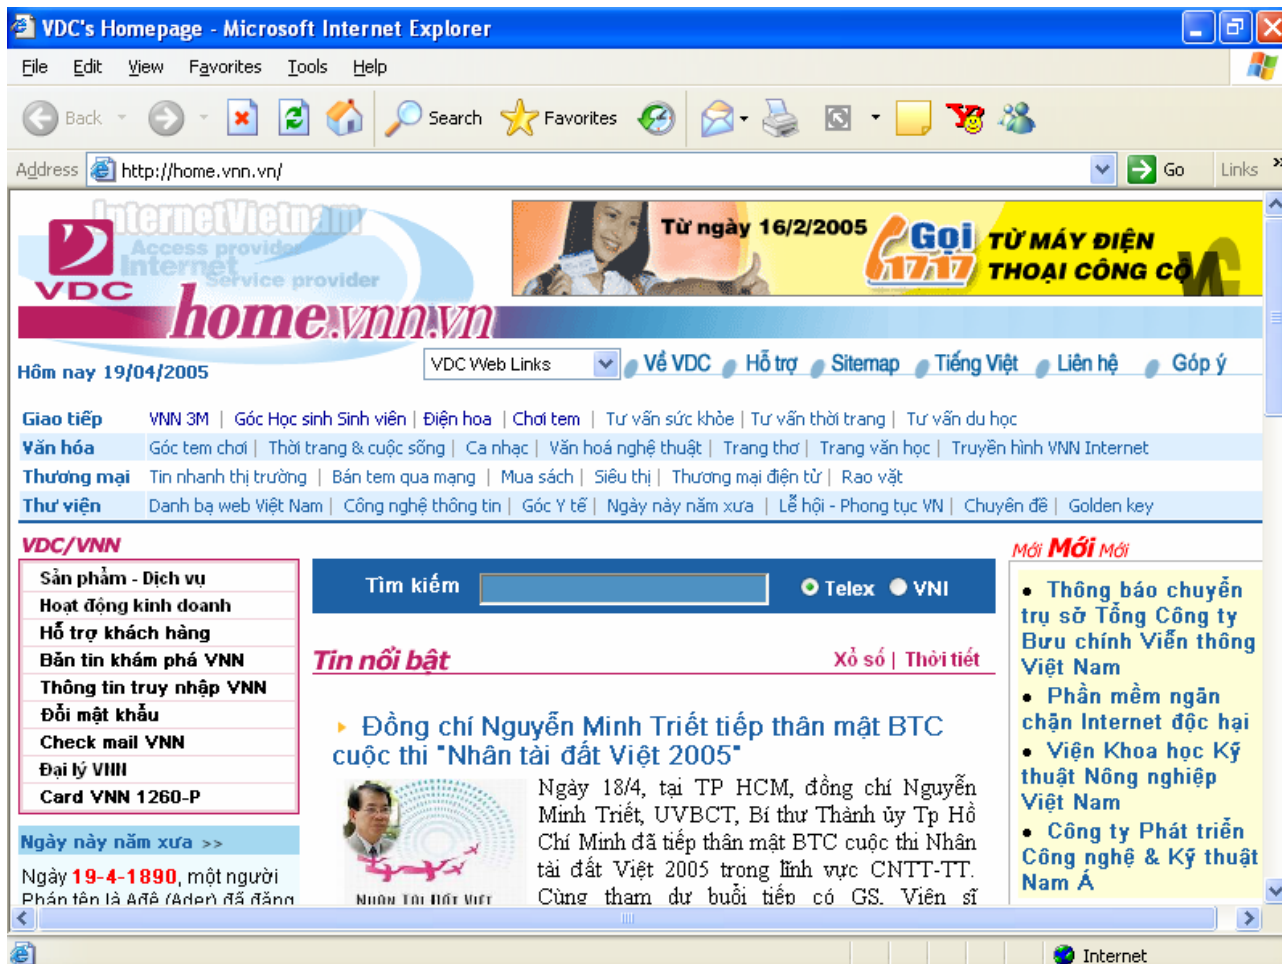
VDC's Homepage - Microsoft Internet Explorer

File Edit View Favorites Tools Help

Back Search Favorites

Address http://home.vnn.vn/ Go Links

InternetVietnam
Access provider
Internet Service provider
VDC
home.vnn.vn

Từ ngày 16/2/2005 Gọi 17 17 TỪ MÁY ĐIỆN THOẠI CÔNG CỘ

Hôm nay 19/04/2005

VDC Web Links Về VDC Hỗ trợ Sitemap Tiếng Việt Liên hệ Góp ý

Giao tiếp VNN 3M | Góc Học sinh Sinh viên | Điện hoa | Chơi tem | Tư vấn sức khỏe | Tư vấn thời trang | Tư vấn du học
Văn hóa Góc tem chơi | Thời trang & cuộc sống | Ca nhạc | Văn hoá nghệ thuật | Trang thơ | Trang văn học | Truyền hình VNN Internet
Thương mại Tin nhanh thị trường | Bán tem qua mạng | Mua sách | Siêu thị | Thương mại điện tử | Rao vặt
Thư viện Danh bạ web Việt Nam | Công nghệ thông tin | Góc Y tế | Ngày này năm xưa | Lễ hội - Phong tục VN | Chuyên đề | Golden key

VDC/VNN
Sản phẩm - Dịch vụ
Hoạt động kinh doanh
Hỗ trợ khách hàng
Bản tin khám phá VNN
Thông tin truy nhập VNN
Đổi mật khẩu
Check mail VNN
Đại lý VNN
Card VNN 1260-P

Ngày này năm xưa >>

Ngày 19-4-1890, một người Pháp tên là Adê (Ader) đã đăng

Tìm kiếm Telex VNI

Tin nổi bật Xổ số | Thời tiết

Đồng chí Nguyễn Minh Triết tiếp thân mật BTC cuộc thi "Nhân tài đất Việt 2005"

Ngày 18/4, tại TP HCM, đồng chí Nguyễn Minh Triết, UVBCT, Bí thư Thành ủy Tp Hồ Chí Minh đã tiếp thân mật BTC cuộc thi Nhân tài đất Việt 2005 trong lĩnh vực CNTT-TT. Cùng tham dự buổi tiếp có GS. Viện sĩ

NHÂN TÀI ĐẤT VIỆT

Mới Mới Mới
• Thông báo chuyển trụ sở Tổng Công ty Bưu chính Viễn thông Việt Nam
• Phần mềm ngăn chặn Internet độc hại
• Viện Khoa học Kỹ thuật Nông nghiệp Việt Nam
• Công ty Phát triển Công nghệ & Kỹ thuật Nam Á

Internet